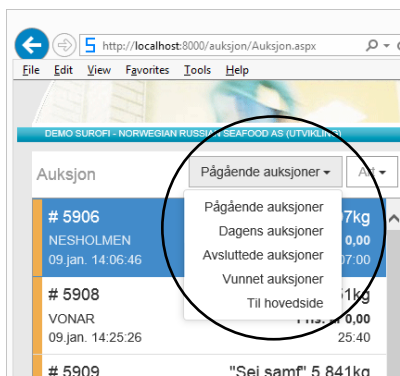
http://localhost:8000/auksjon/Auksjon.aspx

File Edit View Favorites Tools Help

DEMO SUROFI - NORWEGIAN RUSSIAN SEAFOOD AS (UTVIKLING)

Auksjon

Pågående auksjoner

Al

# 5906

7kg

NESHOLMEN

0,00

09.jan. 14:06:46

07:00

Pågående auksjoner

Dagens auksjoner

Avsluttede auksjoner

Vunnet auksjoner

Til hovedside

# 5908

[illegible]1kg

VONAR

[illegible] 0,00

09.jan. 14:25:26

25:40

# 5909

"Sei samf" 5 841kg